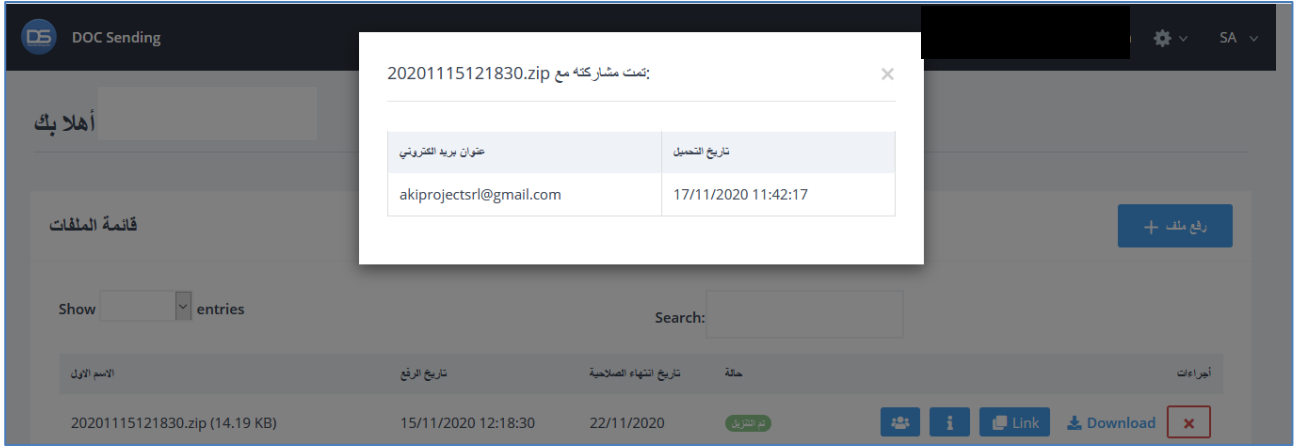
DS DOC Sending

SA

أهلا بك

20201115121830.zip تمت مشاركته مع:

×

| تاريخ التحميل | عنوان بريد الكتروني |
|---|---|
| 17/11/2020 11:42:17 | akiprojectsrl@gmail.com |

قائمة الملفات

رفع ملف +

Show entries

Search:

| أجراءات | حالة | تاريخ انتهاء الصلاحية | تاريخ الرفع | الاسم الاول |
|---|---|---|---|---|
| Link Download × | تم التنزيل | 22/11/2020 | 15/11/2020 12:18:30 | 20201115121830.zip (14.19 KB) |